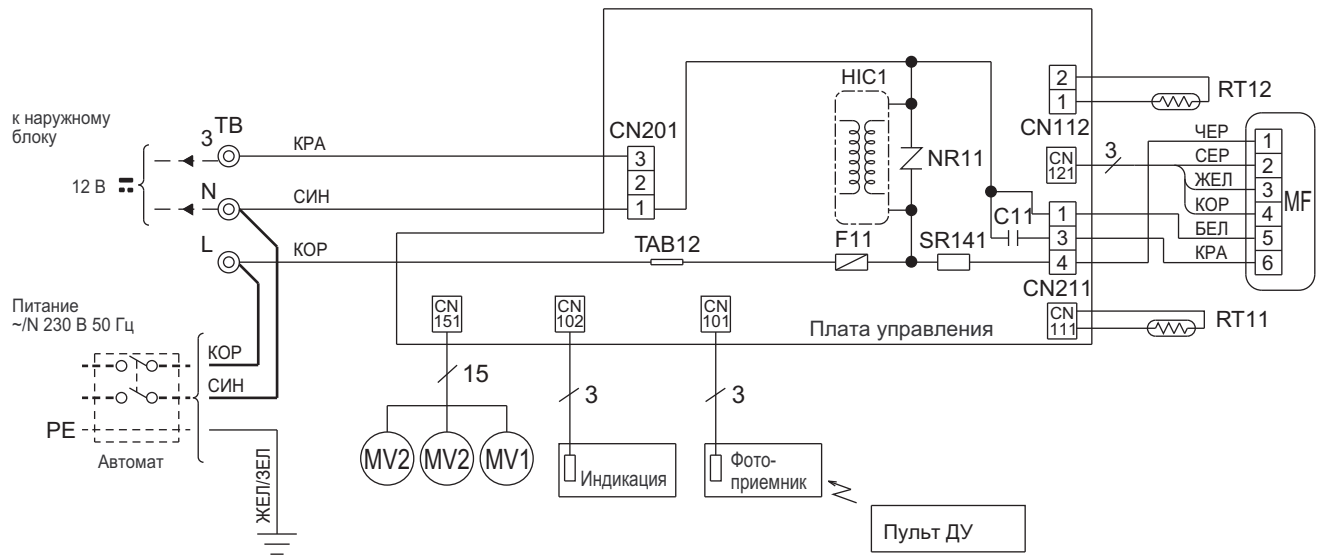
к наружному блоку

3 TB

КРА

12 В

N

СИН

L

КОР

Питание
~/N 230 В 50 Гц

КОР

СИН

PE

Автомат

ЖЕЛ/ЗЕЛ

CN201
3
2
1

HIC1

NR11

TAB12

F11

SR141

C11

CN 151

15

MV2 MV2 MV1

CN 102

3

Индикация

CN 101

3

Фото-приемник

Пульт ДУ

Плата управления

2
1
CN112

RT12

CN 121

3

1
3
4
CN211

CN 111

RT11

ЧЕР
СЕР
ЖЕЛ
КОР
БЕЛ
КРА

1
2
3
4
5
6

MF